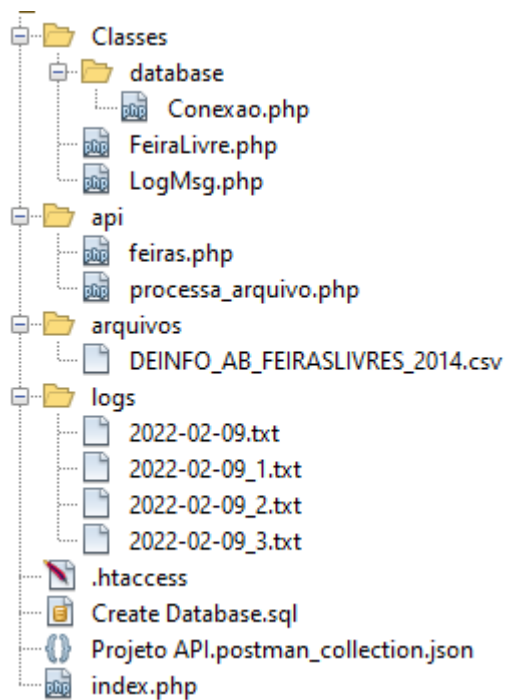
Classes
database
Conexao.php
FeiraLivre.php
LogMsg.php
api
feiras.php
processa_arquivo.php
arquivos
DEINFO_AB_FEIRASLIVRES_2014.csv
logs
2022-02-09.txt
2022-02-09_1.txt
2022-02-09_2.txt
2022-02-09_3.txt
.htaccess
Create Database.sql
Projeto API.postman_collection.json
index.php